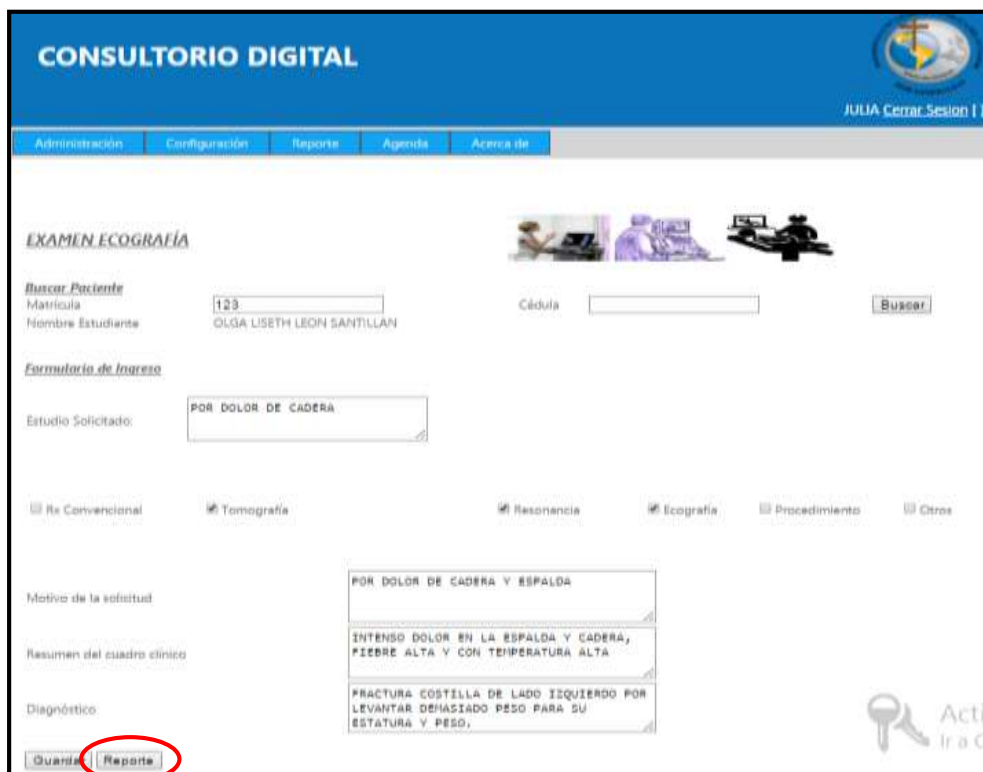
CONSULTORIO DIGITAL

JULIA Cerrar Sesion [ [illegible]

Administración Configuración Reporte Agenda Acerca de

EXAMEN ECOGRAFÍA

Buscar Paciente
Matricula 123
Nombre Estudiante OLGA LISETH LEON SANTILLAN
Cédula
Buscar

Formulario de Ingreso

Estudio Solicitado: POR DOLOR DE CADERA

Rx Convencional
Tomografía
Resonancia
Ecografía
Procedimiento
Otros

Motivo de la solicitud POR DOLOR DE CADERA Y ESPALDA

Resumen del cuadro clínico INTENSO DOLOR EN LA ESPALDA Y CADERA, FIEBRE ALTA Y CON TEMPERATURA ALTA

Diagnóstico FRACTURA COSTILLA DE LADO IZQUIERDO POR LEVANTAR DEMASIADO PESO PARA SU ESTATURA Y PESO.

Acti
Ir a C

Guardar Reporte